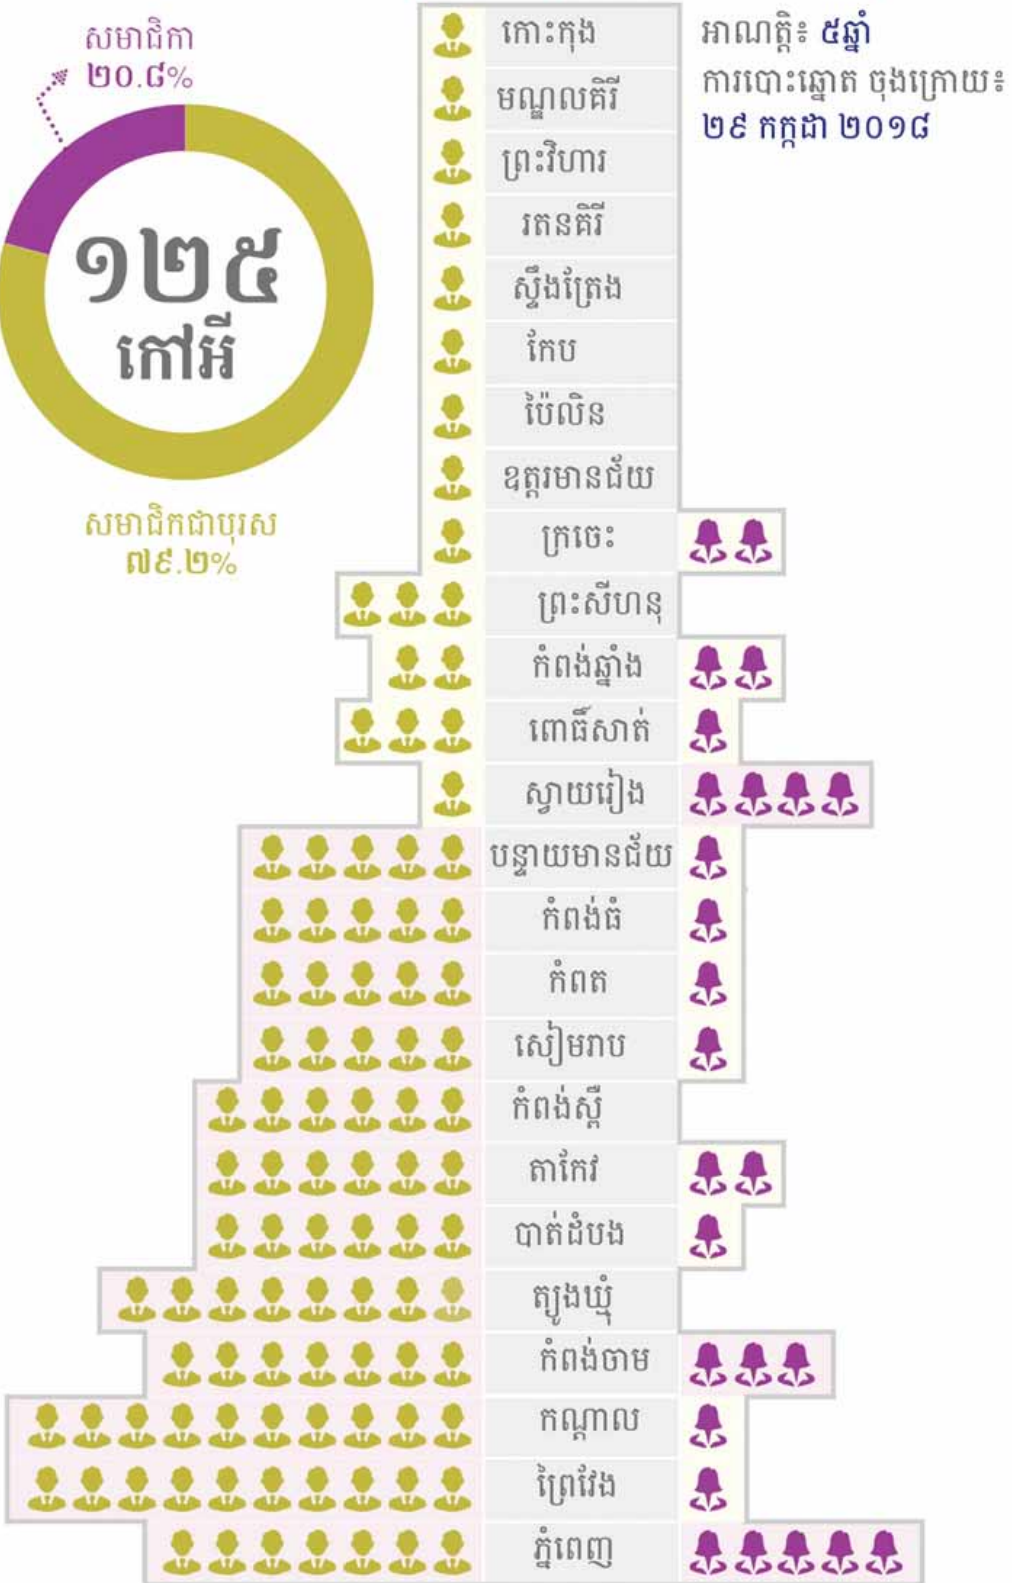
សមាជិកា
២០.៨%

១២៥
កៅអី

សមាជិកជាបុរស
៧៩.២%

អាណត្តិ៖ ៥ឆ្នាំ
ការបោះឆ្នោត ចុងក្រោយ៖
២៩ កក្កដា ២០១៨

កោះកុង
មណ្ឌលគិរី
ព្រះវិហារ
រតនគិរី
ស្ទឹងត្រែង
កែប
ប៉ៃលិន
ឧត្តរមានជ័យ
ក្រចេះ
ព្រះសីហនុ
កំពង់ឆ្នាំង
ពោធិ៍សាត់
ស្វាយរៀង
បន្ទាយមានជ័យ
កំពង់ធំ
កំពត
សៀមរាប
កំពង់ស្ពឺ
តាកែវ
បាត់ដំបង
ត្បូងឃ្មុំ
កំពង់ចាម
កណ្ដាល
ព្រៃវែង
ភ្នំពេញ